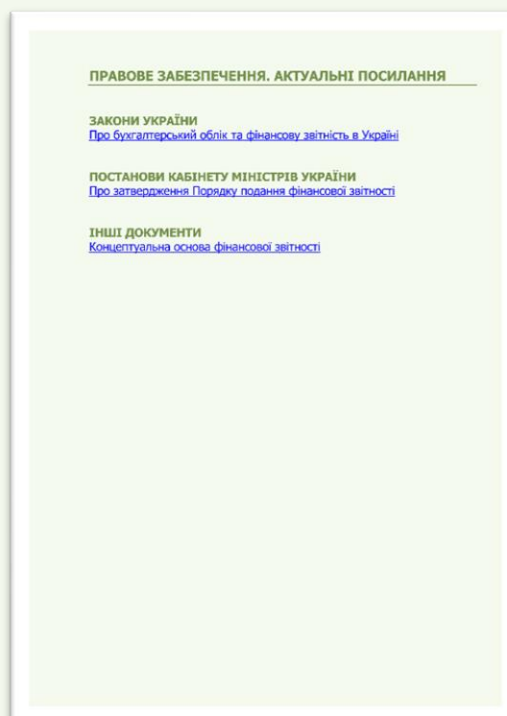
ПРАВОВЕ ЗАБЕЗПЕЧЕННЯ. АКТУАЛЬНІ ПОСИЛАННЯ

ЗАКОНИ УКРАЇНИ
Про бухгалтерський облік та фінансову звітність в Україні

ПОСТАНОВИ КАБІНЕТУ МІНІСТРІВ УКРАЇНИ
Про затвердження Порядку подання фінансової звітності

ІНШІ ДОКУМЕНТИ
Концептуальна основа фінансової звітності